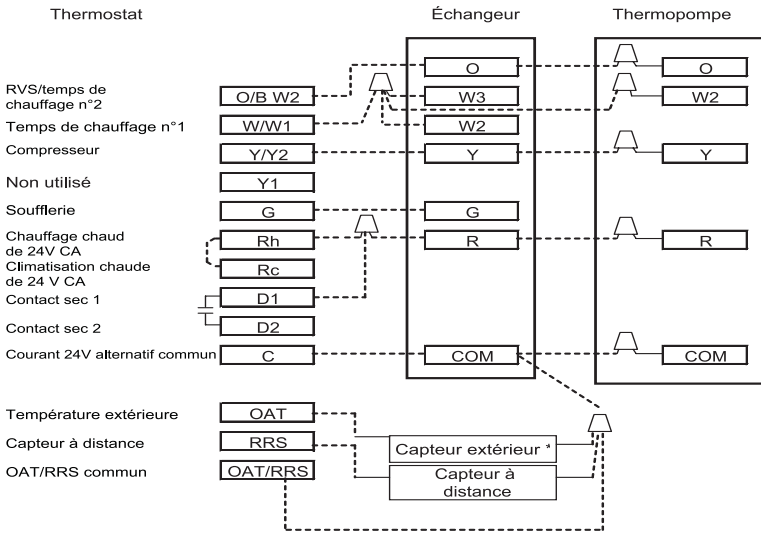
Thermostat

Échangeur

Thermopompe

RVS/temps de chauffage n°2 | O/B W2

Temps de chauffage n°1 | W/W1

Compresseur | Y/Y2

Non utilisé | Y1

Soufflerie | G

Chauffage chaud de 24V CA | Rh

Climatisation chaude de 24 V CA | Rc

Contact sec 1 | D1

Contact sec 2 | D2

Courant 24V alternatif commun | C

O
W3
W2
Y
G
R
COM

O
W2
Y
R
COM

Température extérieure | OAT

Capteur à distance | RRS

OAT/RRS commun | OAT/RRS

Capteur extérieur *

Capteur à distance